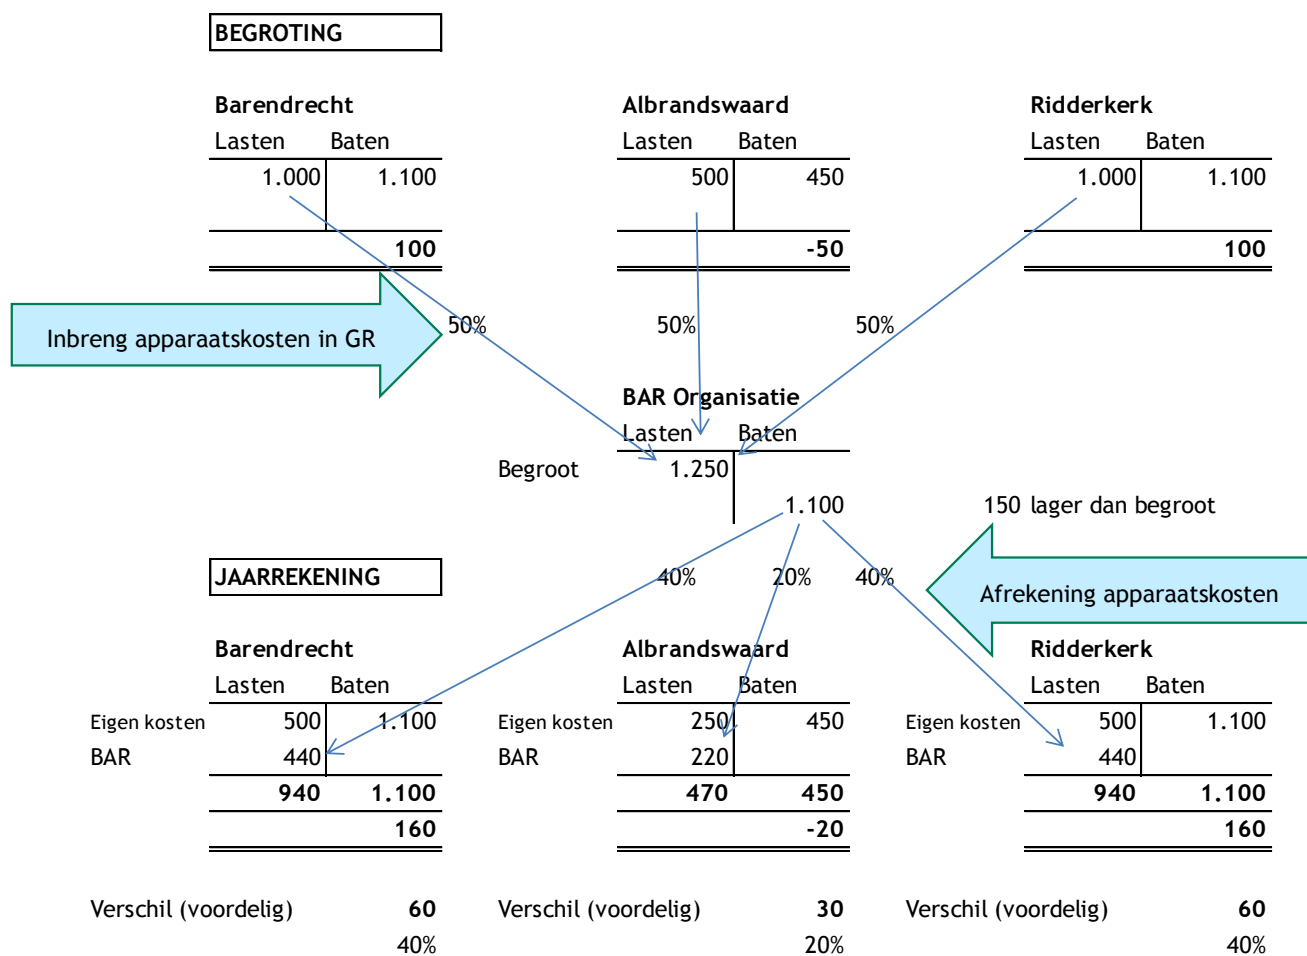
BEGROTING

Barendrecht

| Lasten | Baten |
|---|---|
| 1.000 | 1.100 |
| | 100 |

Albrandswaard

| Lasten | Baten |
|---|---|
| 500 | 450 |
| | -50 |

Ridderkerk

| Lasten | Baten |
|---|---|
| 1.000 | 1.100 |
| | 100 |

Inbreng apparaatskosten in GR

50% 50% 50%

BAR Organisatie

| | Lasten | Baten |
|---|---|---|
| Begroot | 1.250 | |
| | | 1.100 |

150 lager dan begroot

JAARREKENING

40% 20% 40%

Afrekening apparaatskosten

Barendrecht

| | Lasten | Baten |
|---|---|---|
| Eigen kosten | 500 | 1.100 |
| BAR | 440 | |
| | 940 | 1.100 |
| | | 160 |

Albrandswaard

| | Lasten | Baten |
|---|---|---|
| Eigen kosten | 250 | 450 |
| BAR | 220 | |
| | 470 | 450 |
| | | -20 |

Ridderkerk

| | Lasten | Baten |
|---|---|---|
| Eigen kosten | 500 | 1.100 |
| BAR | 440 | |
| | 940 | 1.100 |
| | | 160 |

Verschil (voordelig) 60
40%

Verschil (voordelig) 30
20%

Verschil (voordelig) 60
40%